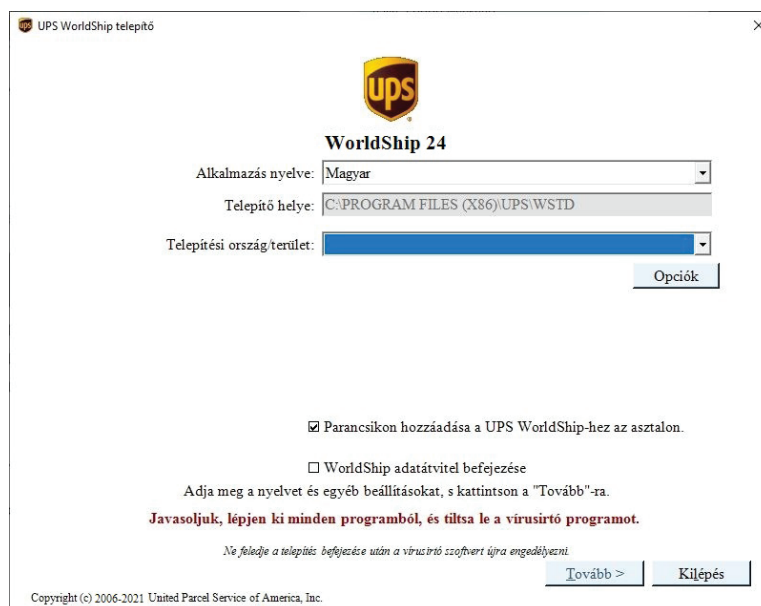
UPS WorldShip telepítő

ups

WorldShip 24

Alkalmazás nyelve: Magyar

Telepítő helye: C:\PROGRAM FILES (X86)\UPS\WSTD

Telepítési ország/terület:

Opciók

☑ Parancsikon hozzáadása a UPS WorldShip-hez az asztalon.

☐ WorldShip adatátvitel befejezése

Adja meg a nyelvet és egyéb beállításokat, s kattintson a "Tovább"-ra.

Javasoljuk, lépjen ki minden programból, és tiltsa le a vírusirtó programot.

Ne feledje a telepítés befejezése után a vírusirtó szoftvert újra engedélyezni.

Tovább >

Kilépés

Copyright (c) 2006-2021 United Parcel Service of America, Inc.